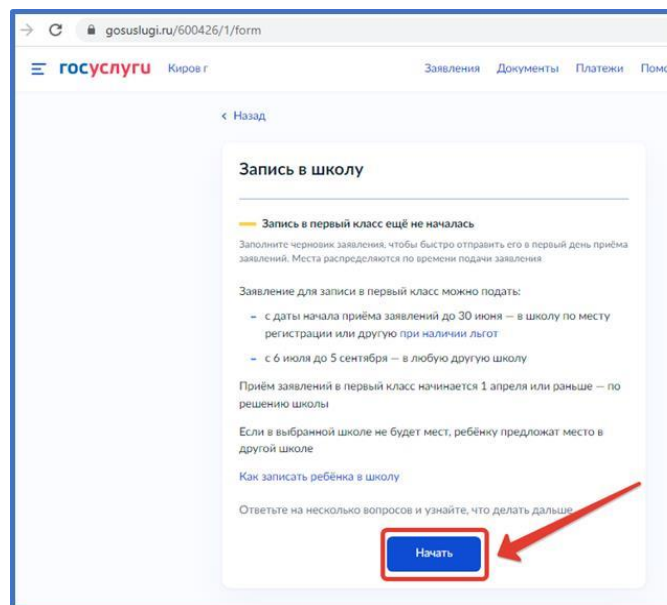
gosuslugi.ru/600426/1/form

госуслуги Киров г

Заявления Документы Платежи Помо

‹ Назад

Запись в школу

Запись в первый класс ещё не началась

Заполните черновик заявления, чтобы быстро отправить его в первый день приёма заявлений. Места распределяются по времени подачи заявления

Заявление для записи в первый класс можно подать:

- с даты начала приёма заявлений до 30 июня — в школу по месту регистрации или другую при наличии льгот
- с 6 июля до 5 сентября — в любую другую школу

Приём заявлений в первый класс начинается 1 апреля или раньше — по решению школы

Если в выбранной школе не будет мест, ребёнку предложат место в другой школе

Как записать ребёнка в школу

Ответьте на несколько вопросов и узнайте, что делать дальше

Начать